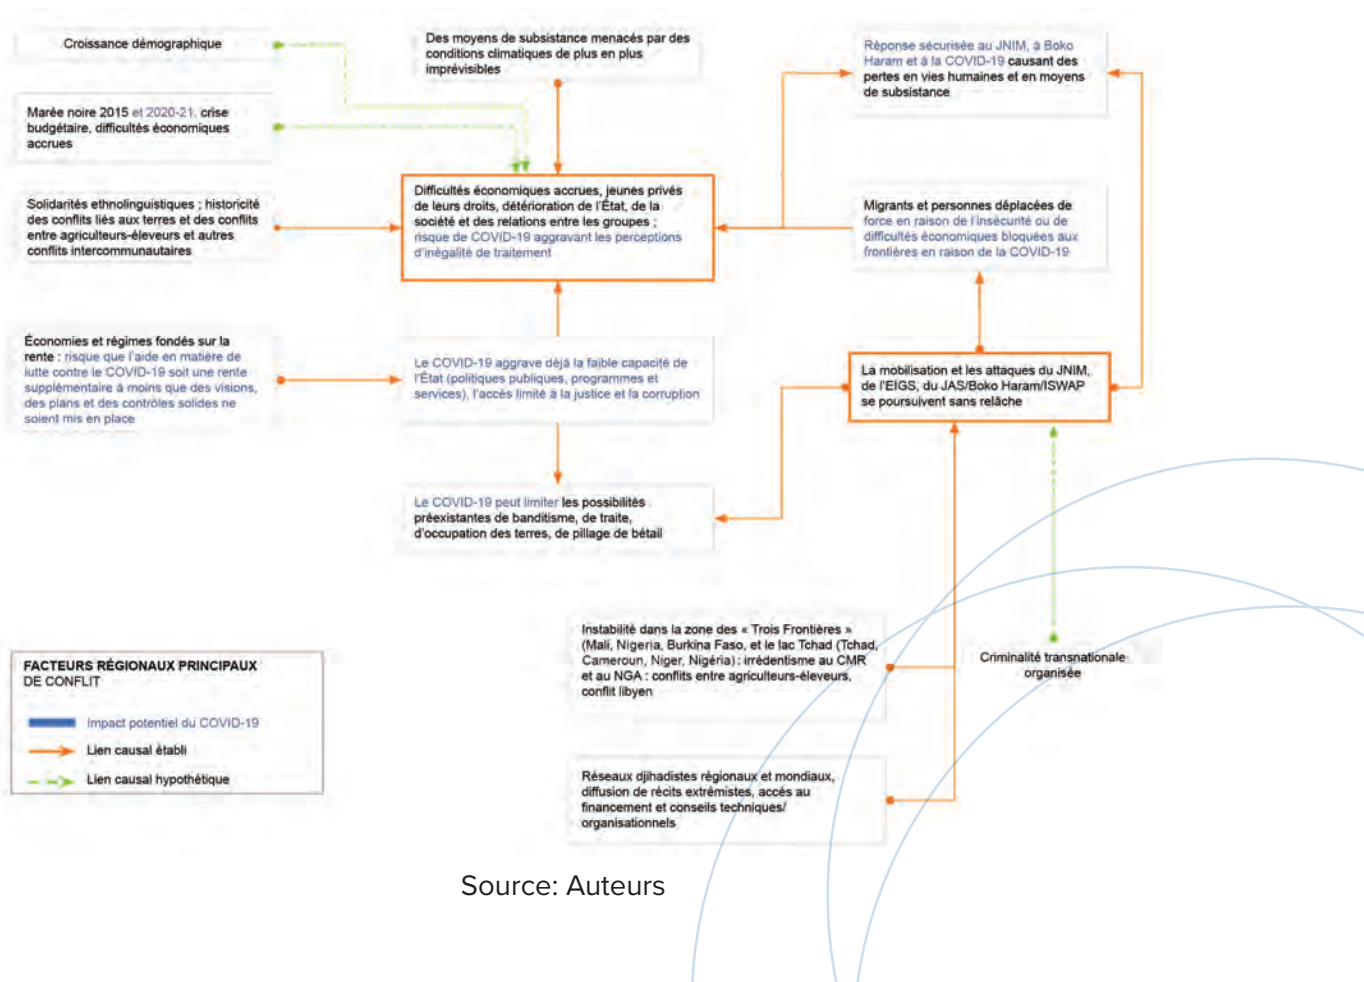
Croissance démographique

Des moyens de subsistance menacés par des conditions climatiques de plus en plus imprévisibles

Réponse sécurisée au JNIM, à Boko Haram et à la COVID-19 causant des pertes en vies humaines et en moyens de subsistance

Marée noire 2015 et 2020-21, crise budgétaire, difficultés économiques accrues

Solidarités ethnolinguistiques ; historicité des conflits liés aux terres et des conflits entre agriculteurs-éleveurs et autres conflits intercommunautaires

Difficultés économiques accrues, jeunes privés de leurs droits, détérioration de l'État, de la société et des relations entre les groupes ; risque de COVID-19 aggravant les perceptions d'inégalité de traitement

Migrants et personnes déplacées de force en raison de l'insécurité ou de difficultés économiques bloquées aux frontières en raison de la COVID-19

Économies et régimes fondés sur la rente : risque que l'aide en matière de lutte contre le COVID-19 soit une rente supplémentaire à moins que des visions, des plans et des contrôles solides ne soient mis en place

Le COVID-19 aggrave déjà la faible capacité de l'État (politiques publiques, programmes et services), l'accès limité à la justice et la corruption

La mobilisation et les attaques du JNIM, de l'EIGS, du JAS/Boko Haram/ISWAP se poursuivent sans relâche

Le COVID-19 peut limiter les possibilités préexistantes de banditisme, de traite, d'occupation des terres, de pillage de bétail

Instabilité dans la zone des « Trois Frontières » (Mali, Nigeria, Burkina Faso, et le lac Tchad (Tchad, Cameroun, Niger, Nigéria) : irrédentisme au CMR et au NGA : conflits entre agriculteurs-éleveurs, conflit libyen

Criminalité transnationale organisée

FACTEURS RÉGIONAUX PRINCIPAUX DE CONFLIT

Impact potentiel du COVID-19

Lien causal établi

Lien causal hypothétique

Réseaux djihadistes régionaux et mondiaux, diffusion de récits extrémistes, accès au financement et conseils techniques/ organisationnels

Source: Auteurs